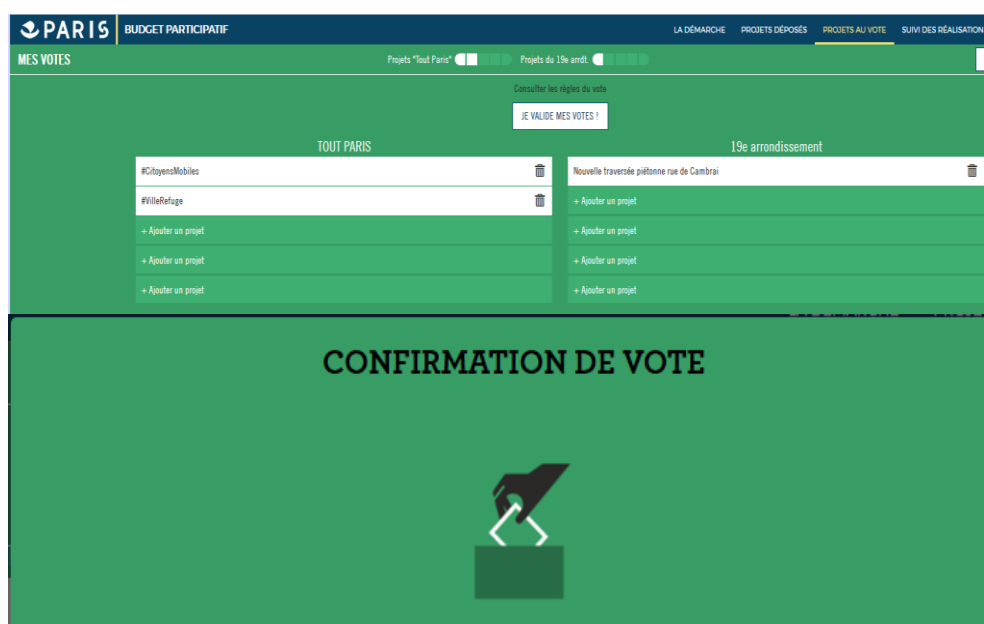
PARIS BUDGET PARTICIPATIF

LA DÉMARCHE PROJETS DÉPOSÉS PROJETS AU VOTE SUIVI DES RÉALISATION

MES VOTES

Projets "Tout Paris"

Projets du 19e arrdt.

Consulter les règles du vote

JE VALIDE MES VOTES !

TOUT PARIS

#CitoyensMobiles

#VilleRefuge

+ Ajouter un projet

+ Ajouter un projet

+ Ajouter un projet

19e arrondissement

Nouvelle traversée piétonne rue de Cambrai

+ Ajouter un projet

+ Ajouter un projet

+ Ajouter un projet

+ Ajouter un projet

CONFIRMATION DE VOTE